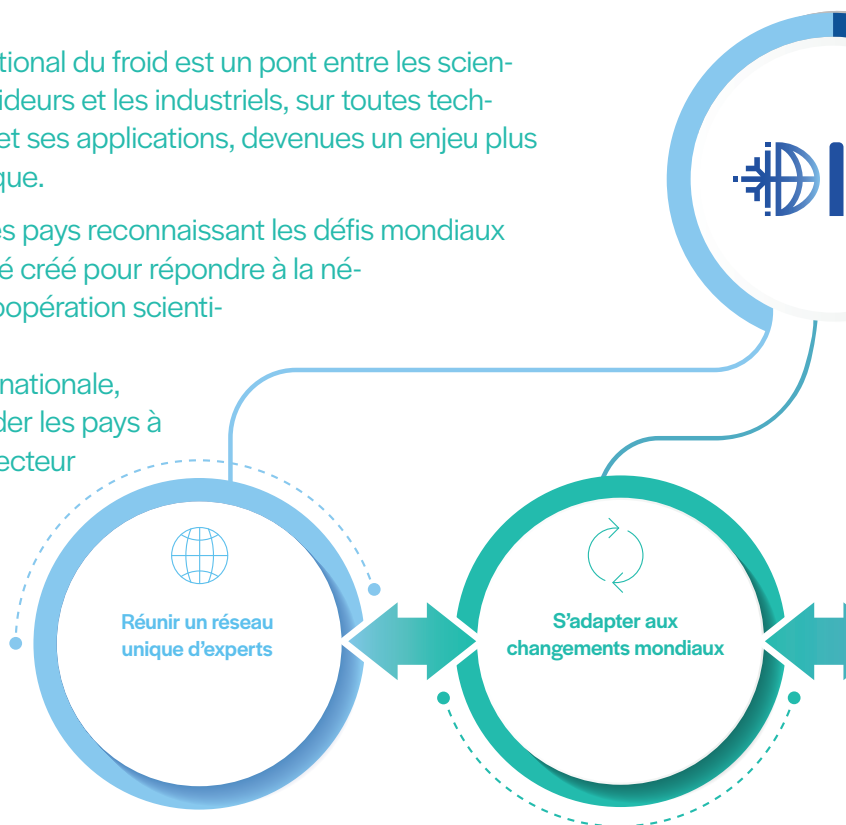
tional du froid est un pont entre les scienideurs et les industriels, sur toutes techet ses applications, devenues un enjeu plus que.

es pays reconnaissant les défis mondiaux é créé pour répondre à la néopération scienti-

nationale, der les pays à ecteur

Réunir un réseau unique d'experts

S'adapter aux changements mondiaux